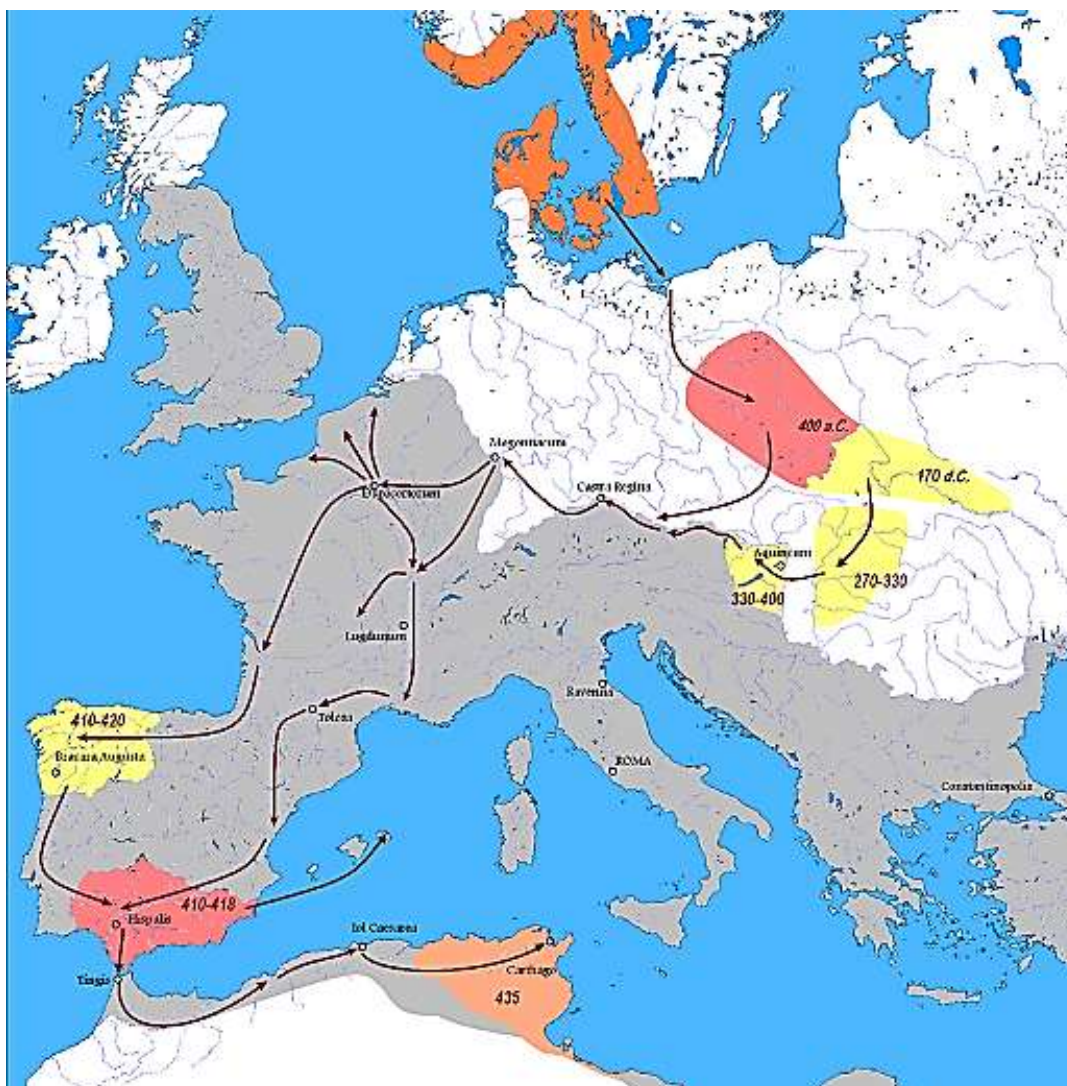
Mogontiacum
Durocortorum
Castra Regina
400 a.C.
170 d.C.
Aquincum
270-330
330-400
Lugdunum
Ravenna
Tolosa
410-420
Bracara Augusta
ROMA
Constantinopolis
410-418
Hispalis
Iol Caesarea
Tingis
Carthago
435